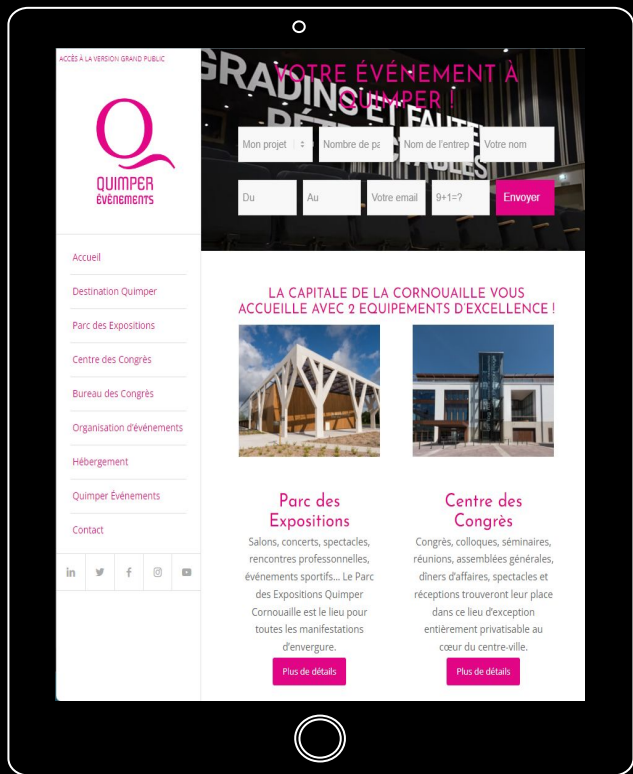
ACCÈS À LA VERSION GRAND PUBLIC

QUIMPER ÉVÉNEMENTS

Accueil
Destination Quimper
Parc des Expositions
Centre des Congrès
Bureau des Congrès
Organisation d'événements
Hébergement
Quimper Événements
Contact

VOTRE ÉVÉNEMENT À QUIMPER !

Mon projet
Nombre de pa
Nom de l'entrep
Votre nom
Du
Au
Votre email
9+1=?
Envoyer

LA CAPITALE DE LA CORNOUAILLE VOUS ACCUEILLE AVEC 2 EQUIPEMENTS D'EXCELLENCE !

Parc des Expositions

Salons, concerts, spectacles, rencontres professionnelles, événements sportifs... Le Parc des Expositions Quimper Cornouaille est le lieu pour toutes les manifestations d'envergure.

Plus de détails

Centre des Congrès

Congrès, colloques, séminaires, réunions, assemblées générales, dîners d'affaires, spectacles et réceptions trouveront leur place dans ce lieu d'exception entièrement privatisable au cœur du centre-ville.

Plus de détails